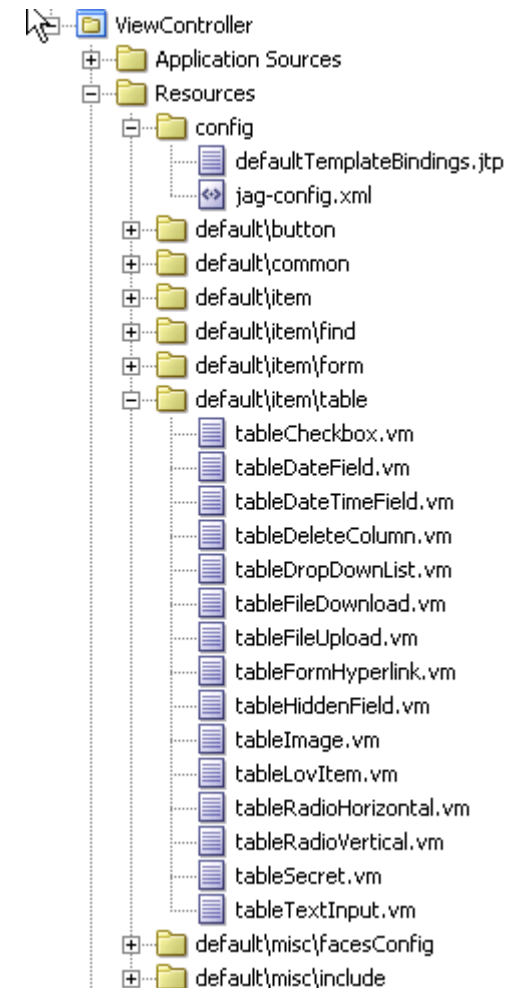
ViewController
Application Sources
Resources
config
defaultTemplateBindings.jtp
jag-config.xml
default\button
default\common
default\item
default\item\find
default\item\form
default\item\table
tableCheckbox.vm
tableDateField.vm
tableDateTimeField.vm
tableDeleteColumn.vm
tableDropDownList.vm
tableFileDownload.vm
tableFileUpload.vm
tableFormHyperlink.vm
tableHiddenField.vm
tableImage.vm
tableLovItem.vm
tableRadioHorizontal.vm
tableRadioVertical.vm
tableSecret.vm
tableTextInput.vm
default\misc\facesConfig
default\misc\include